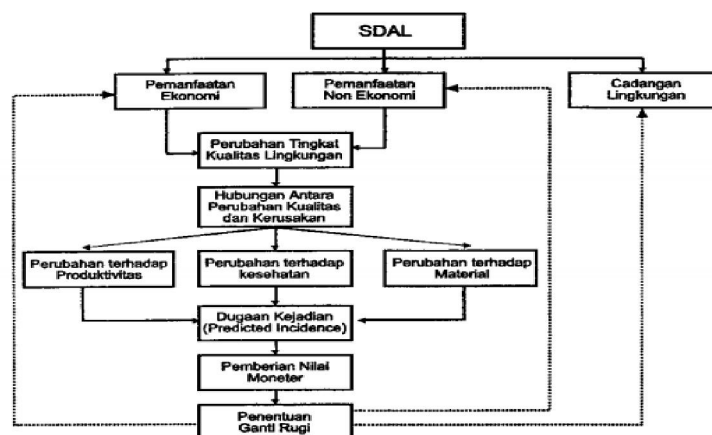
SDAL

Pemanfaatan Ekonomi

Pemanfaatan Non Ekonomi

Cadangan Lingkungan

Perubahan Tingkat Kualitas Lingkungan

Hubungan Antara Perubahan Kualitas dan Kerusakan

Perubahan terhadap Produktivitas

Perubahan terhadap kesehatan

Perubahan terhadap Material

Dugaan Kejadian (Predicted Incidence)

Pemberian Nilai Moneter

Penentuan Ganti Rugi